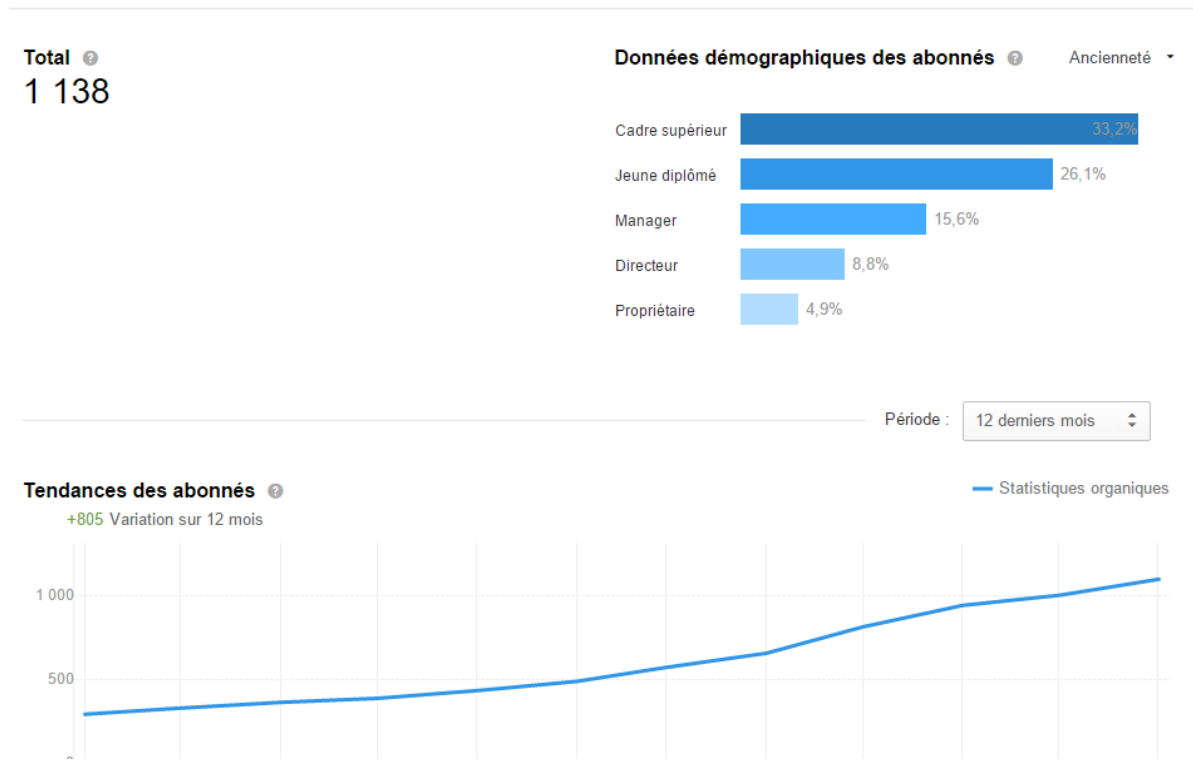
Total
1 138

Données démographiques des abonnés
Ancienneté

| | |
|---|---|
| Cadre supérieur | 33,2% |
| Jeune diplômé | 26,1% |
| Manager | 15,6% |
| Directeur | 8,8% |
| Propriétaire | 4,9% |

Période : 12 derniers mois

Tendances des abonnés
+805 Variation sur 12 mois
Statistiques organiques

1 000
500